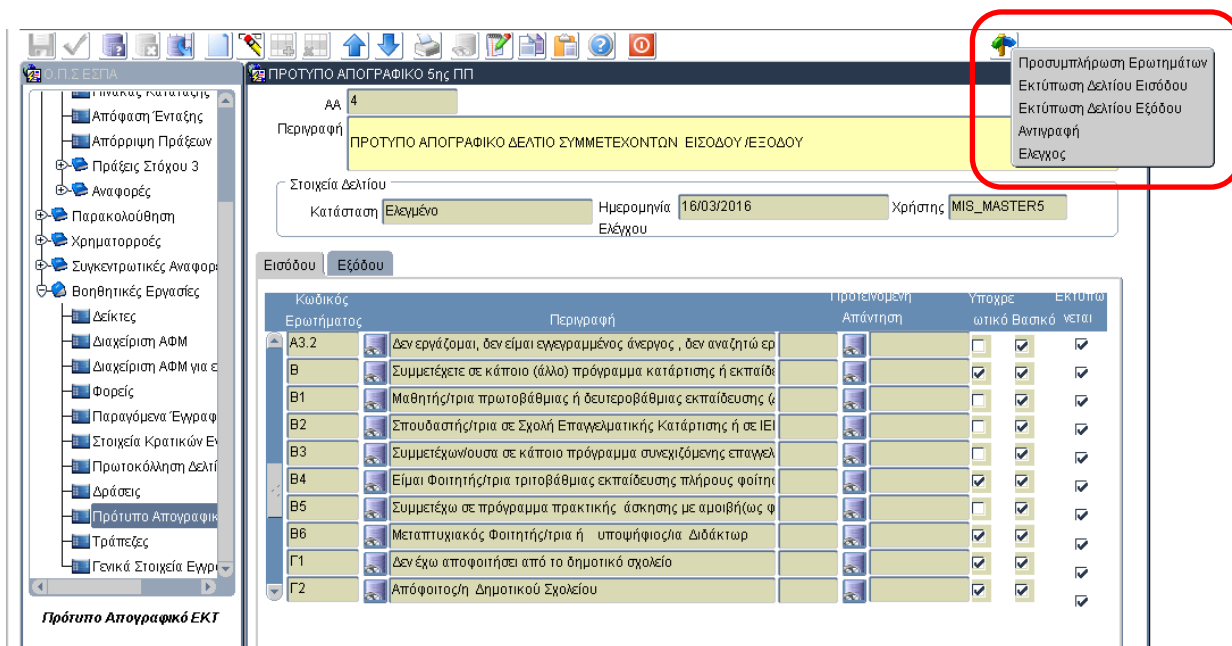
Ο.Π.Σ ΕΣΠΑ

Πίνακας Κατάταξης
Απόφαση Ένταξης
Απόρριψη Πράξεων
Πράξεις Στόχου 3
Αναφορές
Παρακολούθηση
Χρηματορροές
Συγκεντρωτικές Αναφορ
Βοηθητικές Εργασίες
Δείκτες
Διαχείριση ΑΦΜ
Διαχείριση ΑΦΜ για ε
Φορείς
Παραγόμενα Έγγραφ
Στοιχεία Κρατικών Ε
Πρωτοκόλληση Δελτί
Δράσεις
Πρότυπο Απογραφικ
Τράπεζες
Γενικά Στοιχεία Εγγρ

Πρότυπο Απογραφικό ΕΚΤ

ΠΡΟΤΥΠΟ ΑΠΟΓΡΑΦΙΚΟ 5ης ΠΠ

ΑΑ 4
Περιγραφή ΠΡΟΤΥΠΟ ΑΠΟΓΡΑΦΙΚΟ ΔΕΛΤΙΟ ΣΥΜΜΕΤΕΧΟΝΤΩΝ ΕΙΣΟΔΟΥ /ΕΞΟΔΟΥ

Στοιχεία Δελτίου
Κατάσταση Ελεγμένο
Ημερομηνία Ελέγχου 16/03/2016
Χρήστης MIS_MASTER5

Προσυμπλήρωση Ερωτημάτων
Εκτύπωση Δελτίου Εισόδου
Εκτύπωση Δελτίου Εξόδου
Αντιγραφή
Ελεγχος

Εισόδου Εξόδου

| Κωδικός Ερωτήματος | Περιγραφή | Προτεινόμενη Απάντηση | Υποχρεωτικό | Βασικό | Εκτυπώνεται |
|---|---|---|---|---|---|
| A3.2 | Δεν εργάζομαι, δεν είμαι εγγεγραμμένος άνεργος , δεν αναζητώ ερ | | ☐ | ☑ | ☑ |
| B | Συμμετέχετε σε κάποιο (άλλο) πρόγραμμα κατάρτισης ή εκπαίδε | | ☑ | ☑ | ☑ |
| B1 | Μαθητής/τρια πρωτοβάθμιας ή δευτεροβάθμιας εκπαίδευσης (ε | | ☑ | ☑ | ☑ |
| B2 | Σπουδαστής/τρια σε Σχολή Επαγγελματικής Κατάρτισης ή σε ΙΕΙ | | ☑ | ☑ | ☑ |
| B3 | Συμμετέχων/ουσα σε κάποιο πρόγραμμα συνεχιζόμενης επαγγελ | | ☑ | ☑ | ☑ |
| B4 | Είμαι Φοιτητής/τρια τριτοβάθμιας εκπαίδευσης πλήρους φοιτη | | ☑ | ☑ | ☑ |
| B5 | Συμμετέχω σε πρόγραμμα πρακτικής άσκησης με αμοιβή(ως φ | | ☐ | ☑ | ☑ |
| B6 | Μεταπτυχιακός Φοιτητής/τρια ή υποψήφιος/ια Διδάκτωρ | | ☑ | ☑ | ☑ |
| Γ1 | Δεν έχω αποφοιτήσει από το δημοτικό σχολείο | | ☑ | ☑ | ☑ |
| Γ2 | Απόφοιτος/η Δημοτικού Σχολείου | | ☑ | ☑ | ☑ |